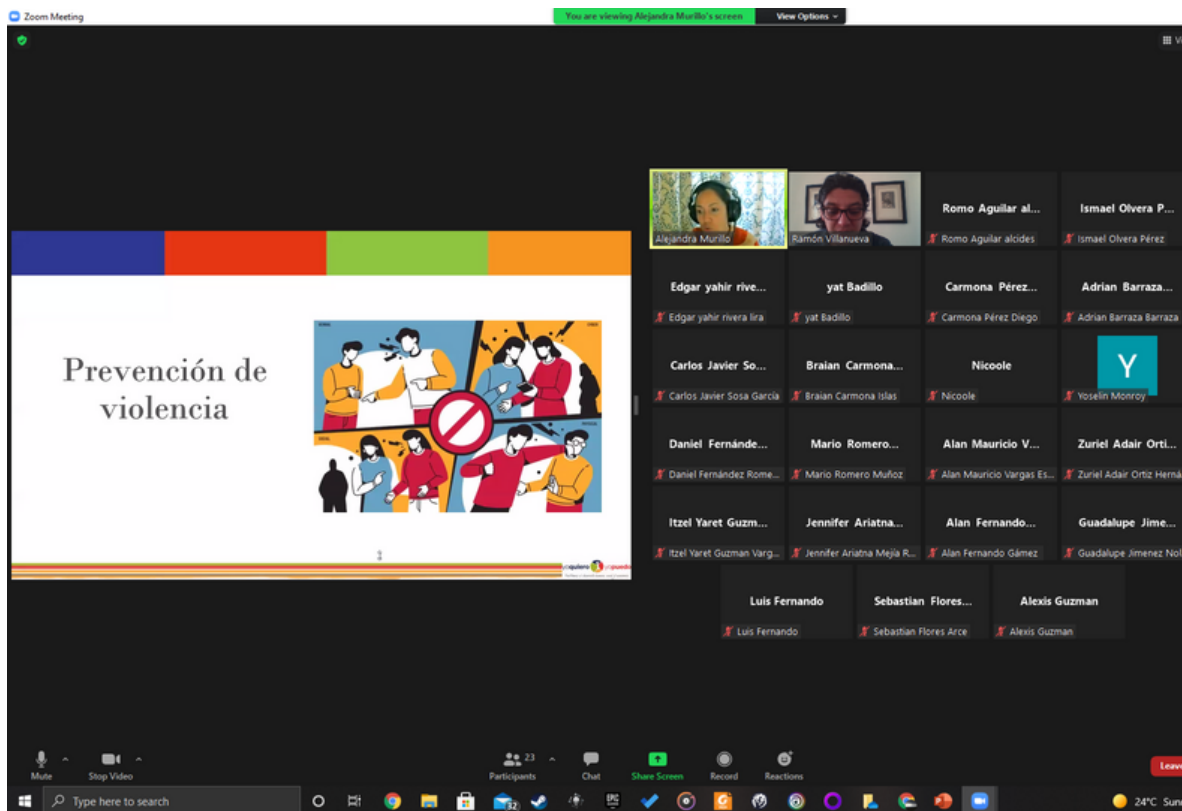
Zoom Meeting

You are viewing Alejandra Murillo's screen

View Options

Prevención de violencia

yo quiero yo puedo

Alejandra Murillo

Ramón Villanueva

Romo Aguilar al...

Romo Aguilar alcides

Ismael Olvera P...

Ismael Olvera Pérez

Edgar yahir rive...

Edgar yahir rivera lira

yat Badillo

yat Badillo

Carmona Pérez...

Carmona Pérez Diego

Adrian Barraza...

Adrian Barraza Barraza

Carlos Javier So...

Carlos Javier Sosa Garcia

Braian Carmona...

Braian Carmona Islas

Nicoole

Nicoole

Y

Yoselin Monroy

Daniel Fernánde...

Daniel Fernández Rome...

Mario Romero...

Mario Romero Muñoz

Alan Mauricio V...

Alan Mauricio Vargas Es...

Zuriel Adair Orti...

Zuriel Adair Ortiz Herná

Itzel Yaret Guzm...

Itzel Yaret Guzman Varg...

Jennifer Ariatna...

Jennifer Ariatna Mejia R...

Alan Fernando...

Alan Fernando Gámez

Guadalupe Jime...

Guadalupe Jimenez Nol

Luis Fernando

Luis Fernando

Sebastian Flores...

Sebastian Flores Arce

Alexis Guzman

Alexis Guzman

Mute

Stop Video

Participants 23

Chat

Share Screen

Record

Reactions

Leave

Type here to search

24°C Sun